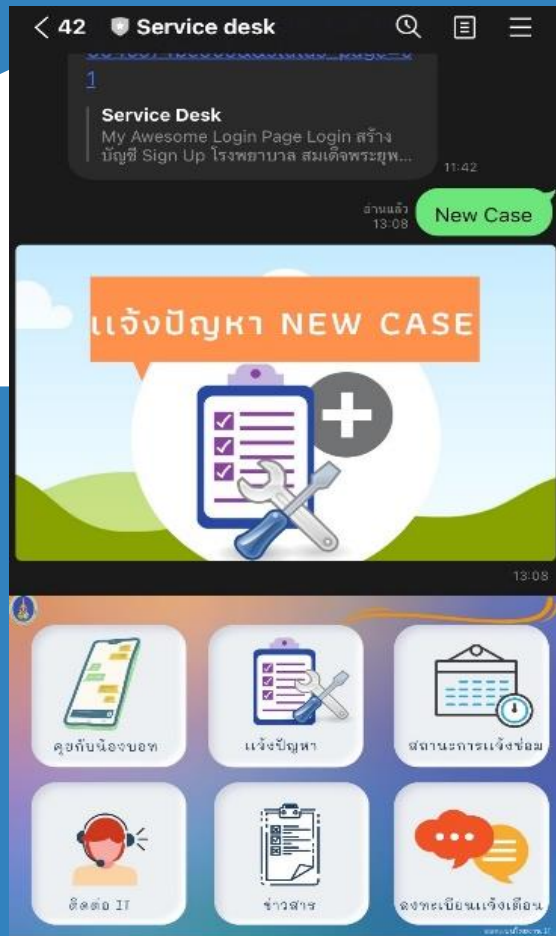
< 42 Service desk

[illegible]_page=
1

Service Desk
My Awesome Login Page Login สร้างบัญชี Sign Up โรงพยาบาล สมเด็จพระยุพ...
11:42

อ่านแล้ว
13:08
New Case

แจ้งปัญหา NEW CASE

13:08

คุยกับน้องบอท

แจ้งปัญหา

สถานะการแจ้งซ่อม

ติดต่อ IT

ข่าวสาร

ลงทะเบียนแจ้งเตือน

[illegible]